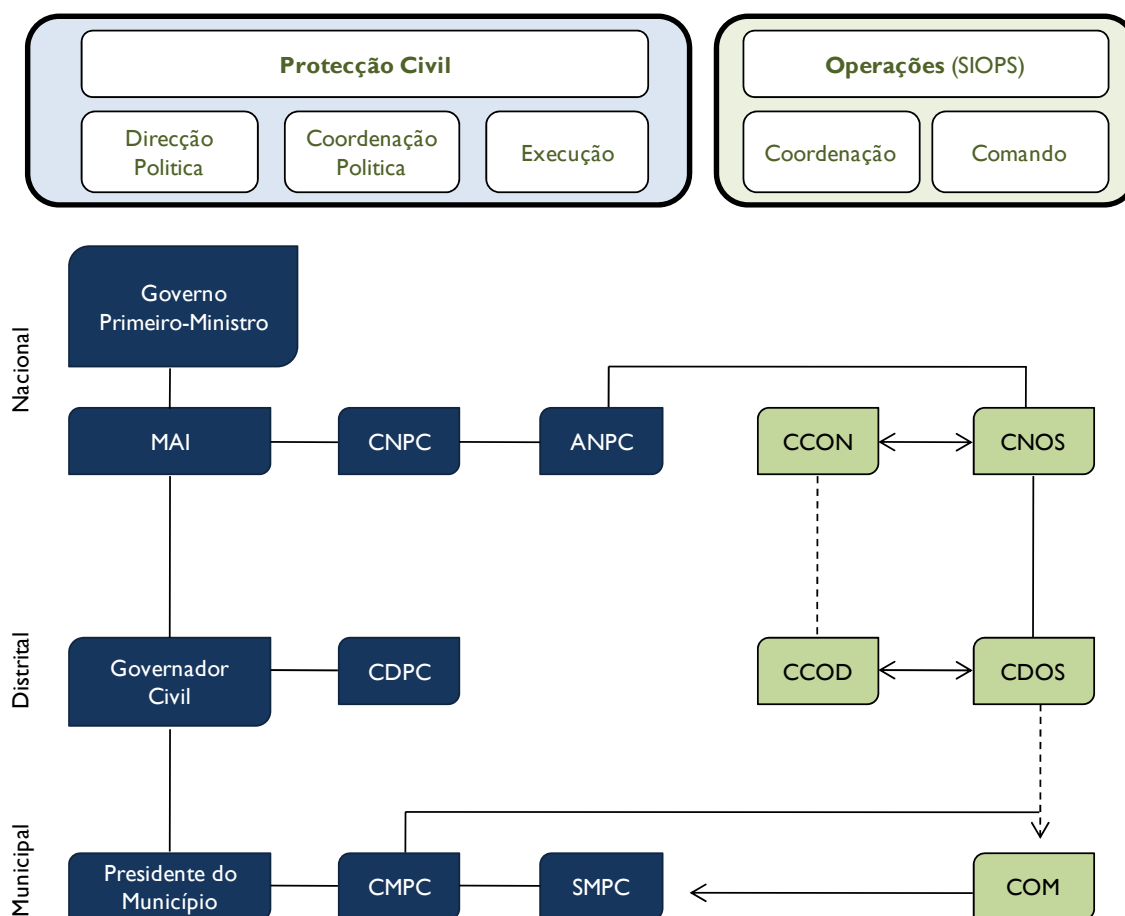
Protecção Civil

Direcção Politica

Coordenação Politica

Execução

Operações (SIOPS)

Coordenação

Comando

Nacional

Governo Primeiro-Ministro

MAI

CNPC

ANPC

CCON

CNOS

Distrital

Governador Civil

CDPC

CCOD

CDOS

Municipal

Presidente do Município

CMPC

SMPC

COM